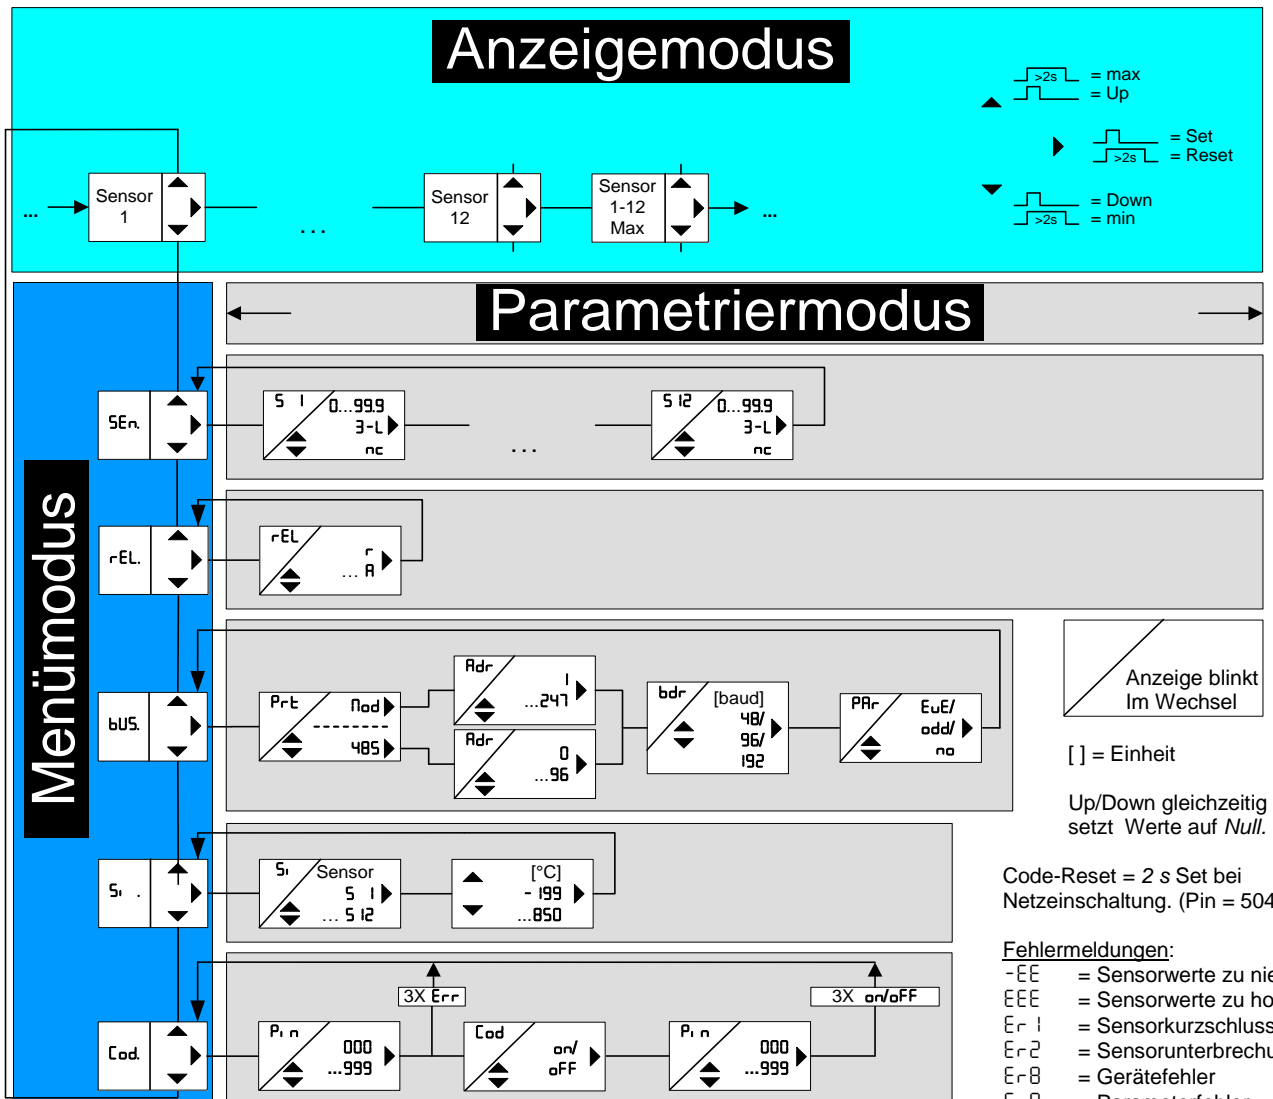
Anzeigemodus

>2s = max
= Up

= Set
>2s = Reset

= Down
>2s = min

... Sensor 1 ... Sensor 12 Sensor 1-12 Max ...

Menümodus

Parametriermodus

SEn.
S 1 0...99.9 3-L nc
...
S 12 0...99.9 3-L nc

rEL.
rEL ... r A

bUS.
Prt Nod -------- 485
Adr 1 ...247
Adr 0 ...96
bdr [baud] 48/ 96/ 192
PAr EvE/ odd/ no

Anzeige blinkt Im Wechsel

[ ] = Einheit

Up/Down gleichzeitig setzt Werte auf *Null.*

Si .
Si Sensor S 1 ... S 12
[°C] - 199 ...850

Code-Reset = *2 s* Set bei Netzeinschaltung. (Pin = 504

Fehlermeldungen:
-EE = Sensorwerte zu nie
EEE = Sensorwerte zu ho
Er 1 = Sensorkurzschluss
Er2 = Sensorunterbrechu
Er8 = Gerätefehler
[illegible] = Parameterfehler

Cod.
3X Err
3X on/oFF
Pin 000 ...999
Cod on/ oFF
Pin 000 ...999